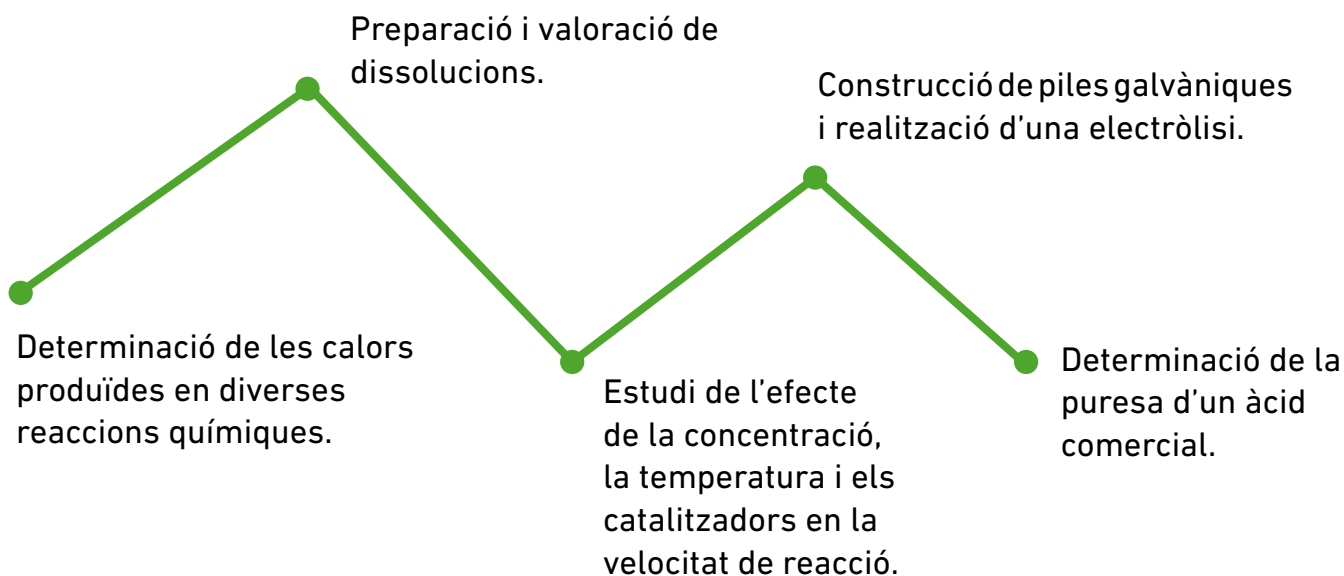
Determinació de les calors produïdes en diverses reaccions químiques.

Preparació i valoració de dissolucions.

Estudi de l'efecte de la concentració, la temperatura i els catalitzadors en la velocitat de reacció.

Construcció de piles galvàniques i realització d'una electròlisi.

Determinació de la puresa d'un àcid comercial.